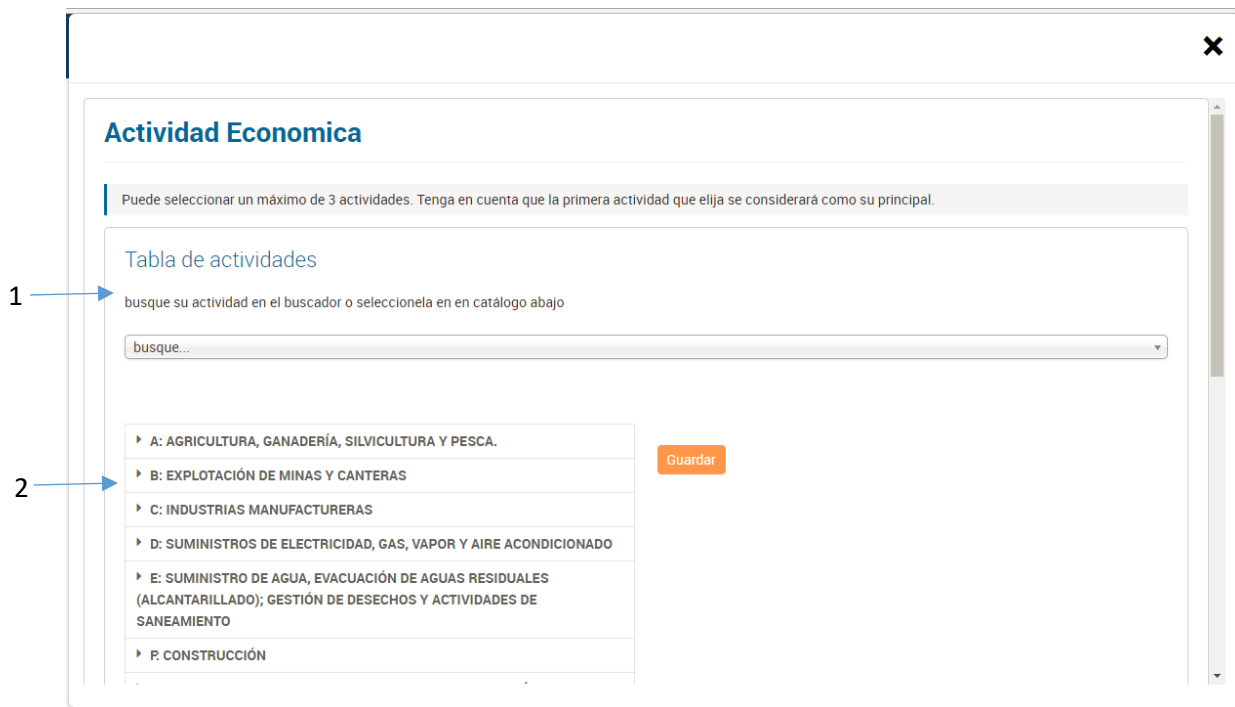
×

Actividad Economica

Puede seleccionar un máximo de 3 actividades. Tenga en cuenta que la primera actividad que elija se considerará como su principal.

Tabla de actividades

1

busque su actividad en el buscador o seleccionela en en catálogo abajo

busque...

A: AGRICULTURA, GANADERÍA, SILVICULTURA Y PESCA.

2

B: EXPLOTACIÓN DE MINAS Y CANTERAS

C: INDUSTRIAS MANUFACTURERAS

D: SUMINISTROS DE ELECTRICIDAD, GAS, VAPOR Y AIRE ACONDICIONADO

E: SUMINISTRO DE AGUA, EVACUACIÓN DE AGUAS RESIDUALES (ALCANTARILLADO); GESTIÓN DE DESECHOS Y ACTIVIDADES DE SANEAMIENTO

F. CONSTRUCCIÓN

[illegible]

Guardar